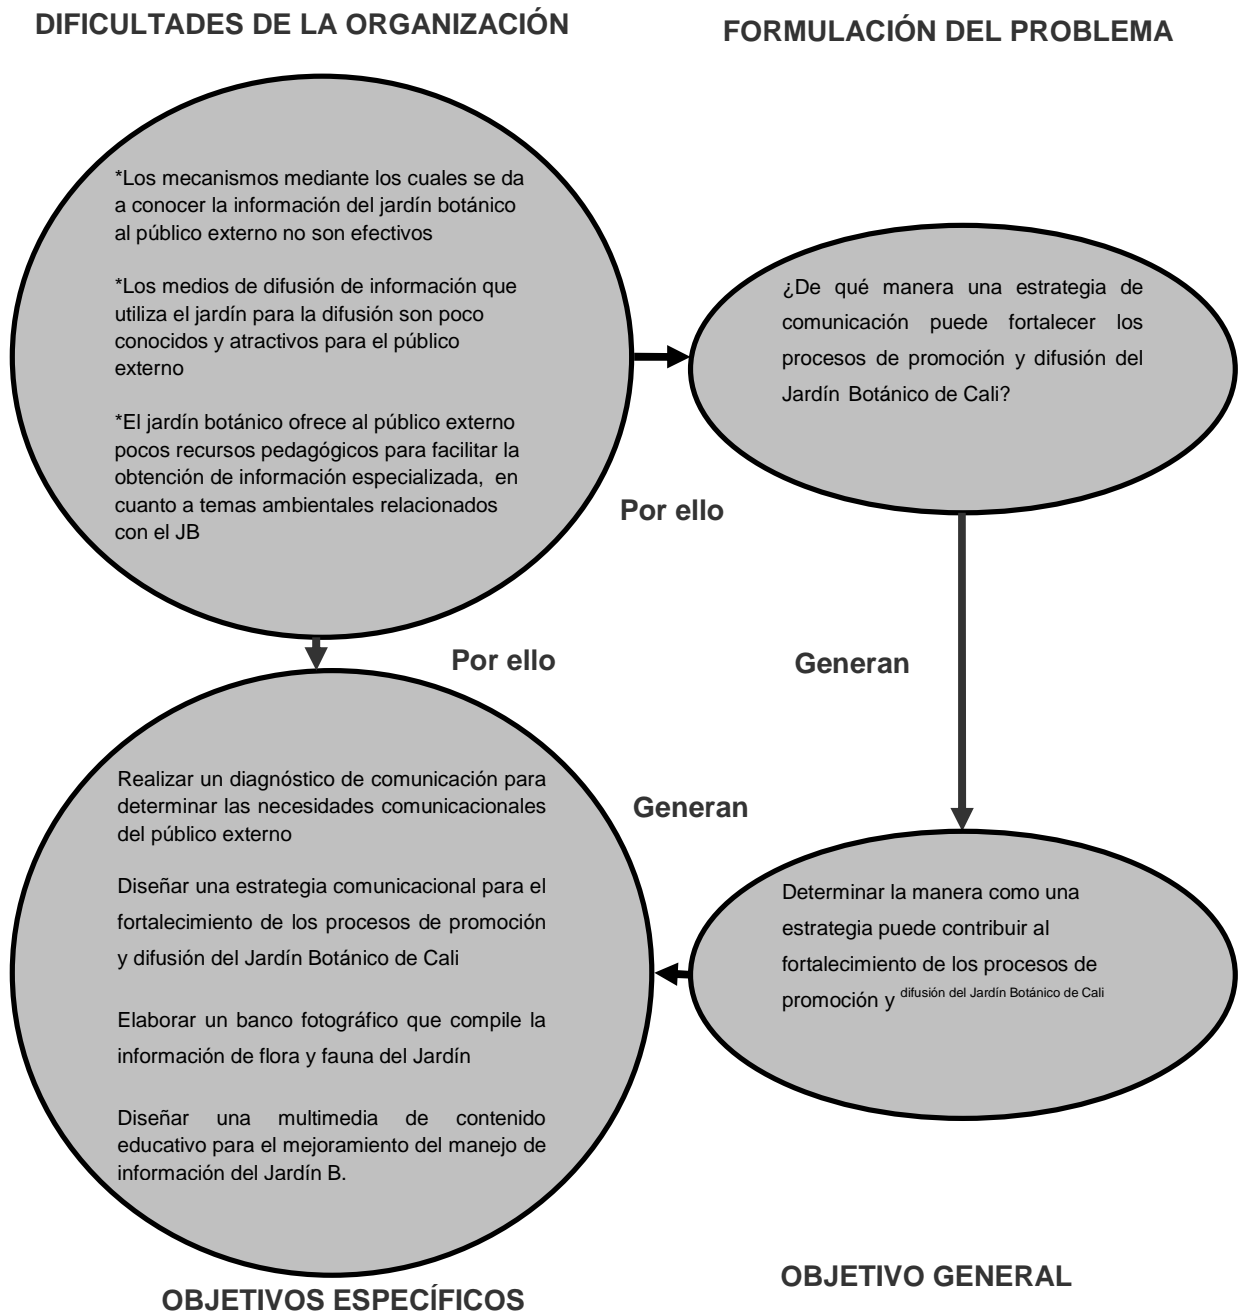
DIFICULTADES DE LA ORGANIZACIÓN

FORMULACIÓN DEL PROBLEMA

*Los mecanismos mediante los cuales se da a conocer la información del jardín botánico al público externo no son efectivos

*Los medios de difusión de información que utiliza el jardín para la difusión son poco conocidos y atractivos para el público externo

*El jardín botánico ofrece al público externo pocos recursos pedagógicos para facilitar la obtención de información especializada, en cuanto a temas ambientales relacionados con el JB

¿De qué manera una estrategia de comunicación puede fortalecer los procesos de promoción y difusión del Jardín Botánico de Cali?

Por ello

Por ello

Generan

Generan

Realizar un diagnóstico de comunicación para determinar las necesidades comunicacionales del público externo

Diseñar una estrategia comunicacional para el fortalecimiento de los procesos de promoción y difusión del Jardín Botánico de Cali

Elaborar un banco fotográfico que compile la información de flora y fauna del Jardín

Diseñar una multimedia de contenido educativo para el mejoramiento del manejo de información del Jardín B.

Determinar la manera como una estrategia puede contribuir al fortalecimiento de los procesos de promoción y difusión del Jardín Botánico de Cali

OBJETIVO GENERAL

OBJETIVOS ESPECÍFICOS